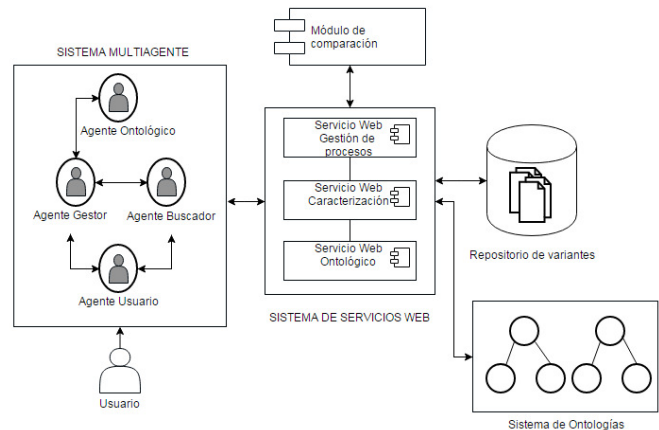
Módulo de comparación

SISTEMA MULTIAGENTE

Agente Ontológico

Agente Gestor

Agente Buscador

Agente Usuario

Usuario

Servicio Web Gestión de procesos

Servicio Web Caracterización

Servicio Web Ontológico

SISTEMA DE SERVICIOS WEB

Repositorio de variantes

Sistema de Ontologías